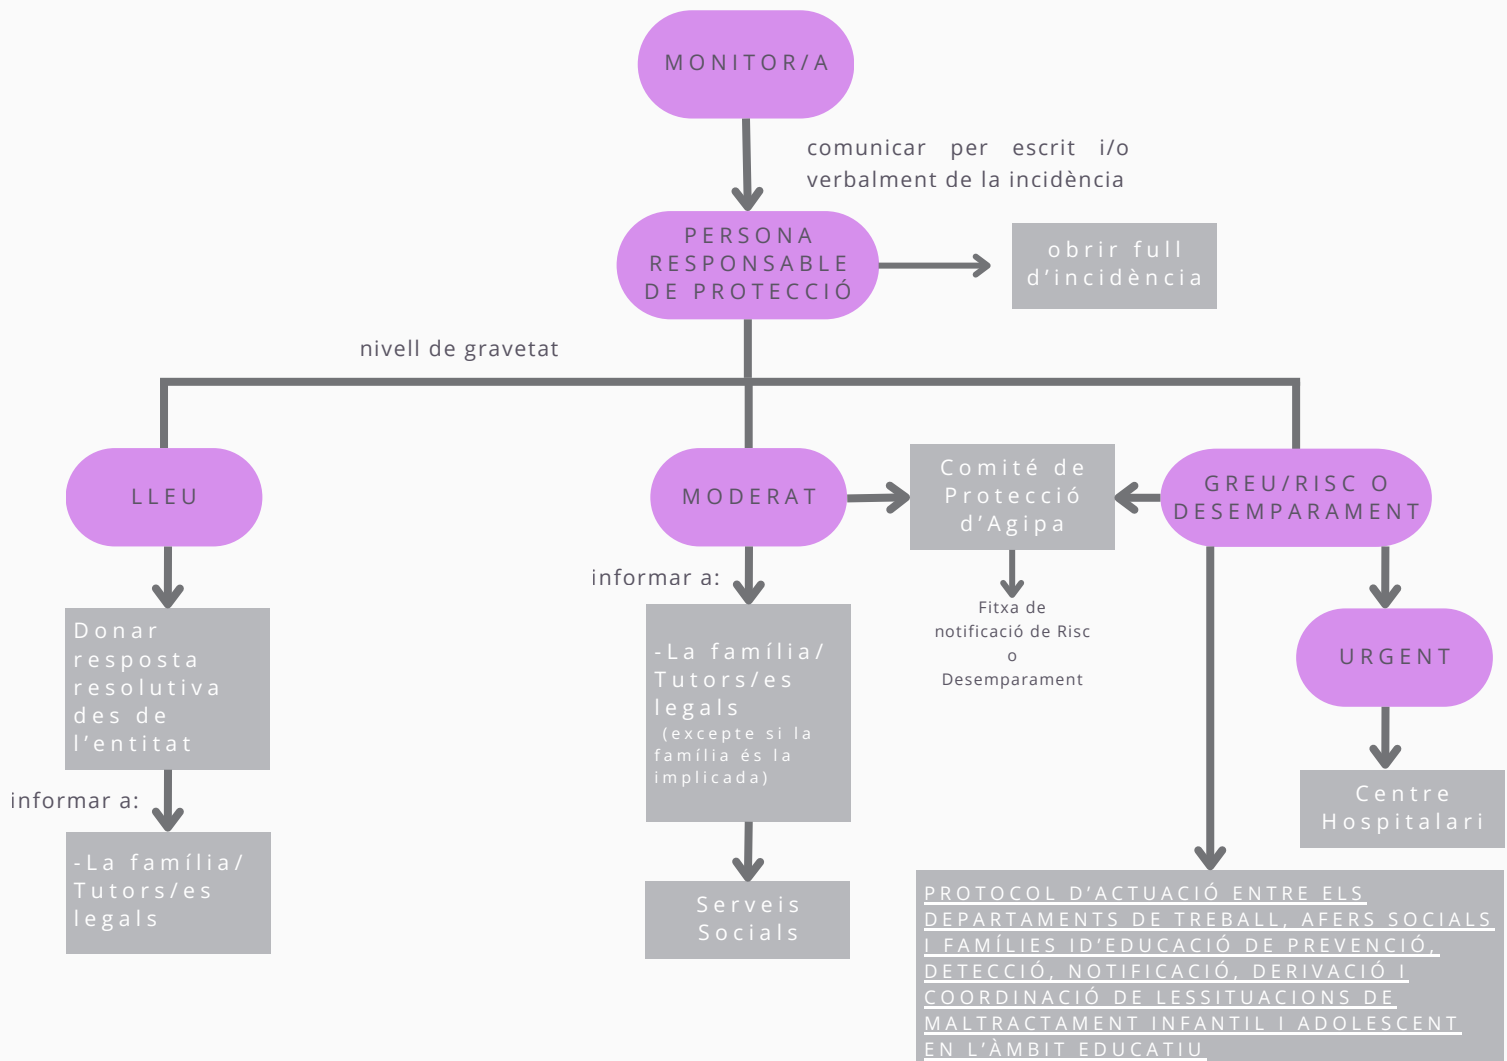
MONITOR/A

comunicar per escrit i/o verbalment de la incidència

PERSONA RESPONSABLE DE PROTECCIÓ

obrir full d'incidència

nivell de gravetat

LLEU

MODERAT

Comité de Protecció d'Agipa

GREU/RISC O DESEMPARAMENT

Donar resposta resolutiva des de l'entitat

informar a:

-La família/ Tutors/es legals

informar a:

-La família/ Tutors/es legals (excepte si la família és la implicada)

Serveis Socials

Fitxa de notificació de Risc o Desemparament

URGENT

Centre Hospitalari

PROTOCOL D'ACTUACIÓ ENTRE ELS DEPARTAMENTS DE TREBALL, AFERS SOCIALS I FAMÍLIES ID'EDUCACIÓ DE PREVENCIÓ, DETECCIÓ, NOTIFICACIÓ, DERIVACIÓ I COORDINACIÓ DE LESSITUACIONS DE MALTRACTAMENT INFANTIL I ADOLESCENT EN L'ÀMBIT EDUCATIU